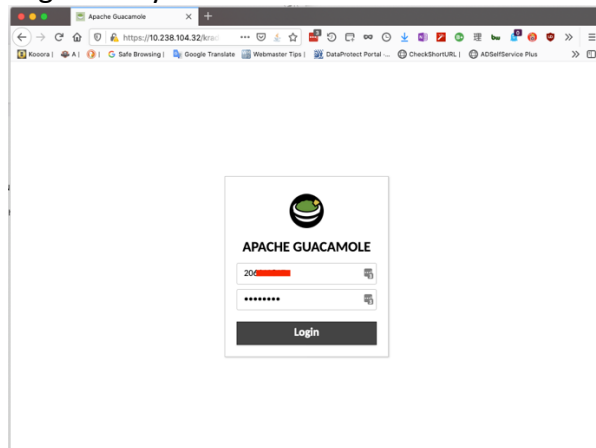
Apache Guacamole
https://10.238.104.32/kra
Kooora | A | | Safe Browsing | Google Translate | Webmaster Tips | DataProtect Portal -... | CheckShortURL | ADSelfService Plus

APACHE GUACAMOLE
206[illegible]
••••••••
Login